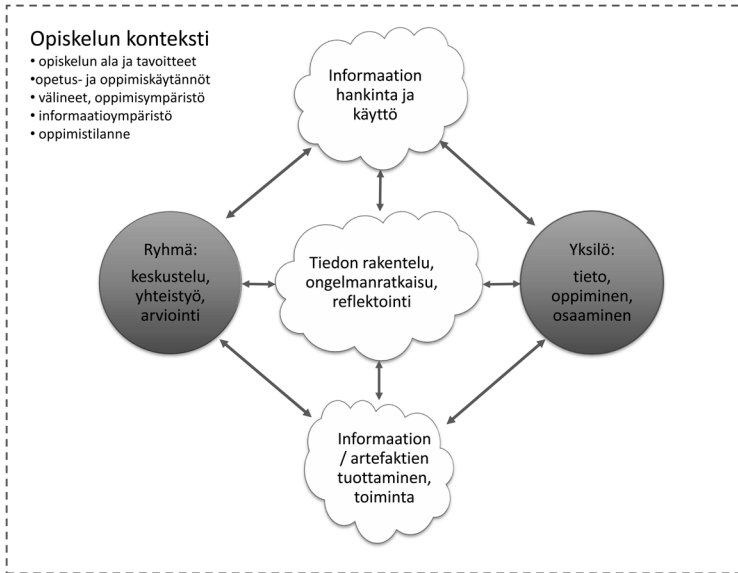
Opiskelun konteksti
• opiskelun ala ja tavoitteet
•opetus- ja oppimiskäytännöt
• välineet, oppimisympäristö
• informaatioympäristö
• oppimistilanne

Informaation hankinta ja käyttö

Ryhmä:
keskustelu, yhteistyö, arviointi

Tiedon rakentelu, ongelmanratkaisu, reflektointi

Yksilö:
tieto, oppiminen, osaaminen

Informaation / artefaktien tuottaminen, toiminta